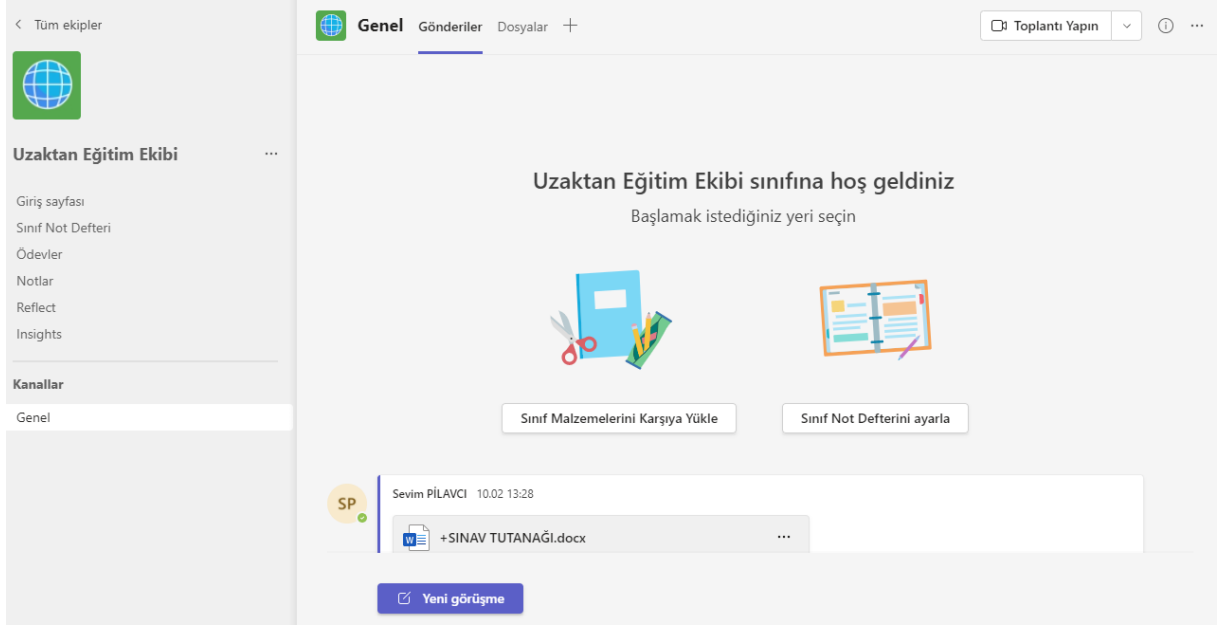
< Tüm ekipler

Uzaktan Eğitim Ekibi ···

Giriş sayfası
Sınıf Not Defteri
Ödevler
Notlar
Reflect
Insights

Kanallar
Genel

Genel Gönderiler Dosyalar +

Toplantı Yapın

Uzaktan Eğitim Ekibi sınıfına hoş geldiniz

Başlamak istediğiniz yeri seçin

Sınıf Malzemelerini Karşıya Yükle

Sınıf Not Defterini ayarla

SP

Sevim PİLAVCI 10.02 13:28

+SINAV TUTANAĞI.docx ···

Yeni görüşme